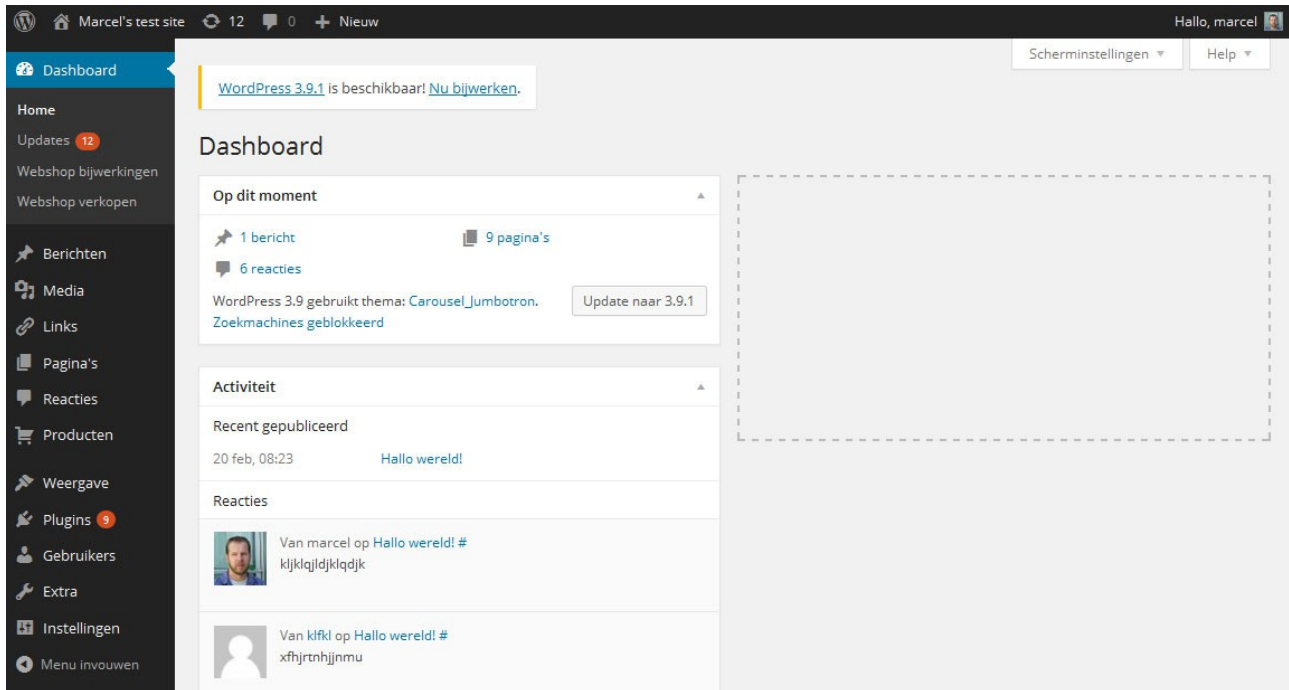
Marcel's test site 12 0 + Nieuw

Hallo, marcel

Dashboard

Home

Updates 12

Webshop bijwerkingen

Webshop verkopen

Berichten

Media

Links

Pagina's

Reacties

Producten

Weergave

Plugins 9

Gebruikers

Extra

Instellingen

Menu invouwen

Scherminstellingen ▼

Help ▼

WordPress 3.9.1 is beschikbaar! Nu bijwerken.

Dashboard

Op dit moment

1 bericht

9 pagina's

6 reacties

WordPress 3.9 gebruikt thema: Carousel_Jumbotron.

Update naar 3.9.1

Zoekmachines geblokkeerd

Activiteit

Recent gepubliceerd

20 feb, 08:23

Hallo wereld!

Reacties

Van marcel op Hallo wereld! #

kljklqjldjklqdjk

Van klfkl op Hallo wereld! #

xfhjrtnhjjnmu